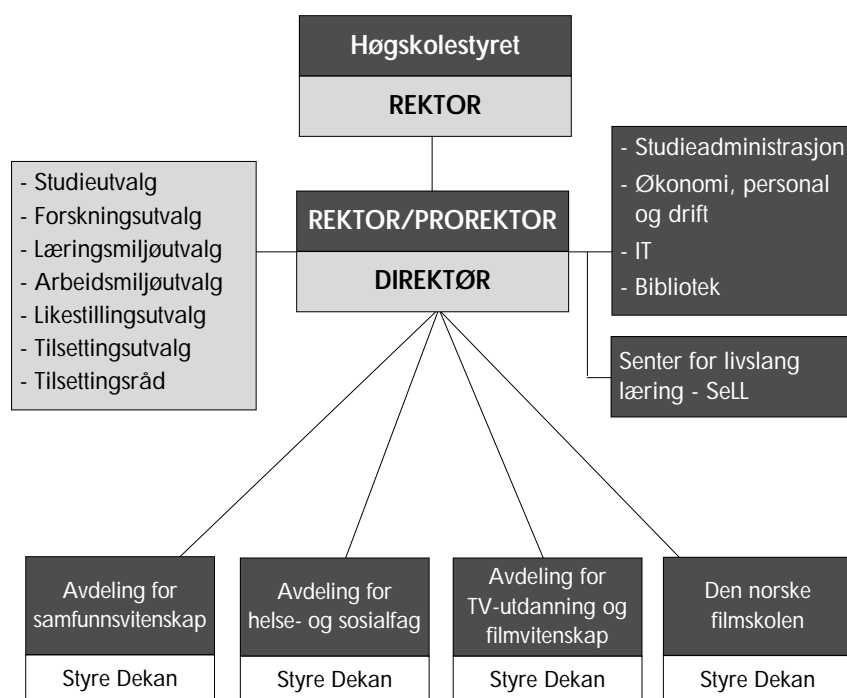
Høgskolestyret

REKTOR

- Studieutvalg
- Forskningsutvalg
- Læringsmiljøutvalg
- Arbeidsmiljøutvalg
- Likestillingsutvalg
- Tilsettingsutvalg
- Tilsettingsråd

REKTOR/PROREKTOR

DIREKTØR

- Studieadministrasjon
- Økonomi, personal og drift
- IT
- Bibliotek

Senter for livslang læring - SeLL

Avdeling for samfunnsvitenskap

Styre Dekan

Avdeling for helse- og sosialfag

Styre Dekan

Avdeling for TV-utdanning og filmvitenskap

Styre Dekan

Den norske filmskolen

Styre Dekan